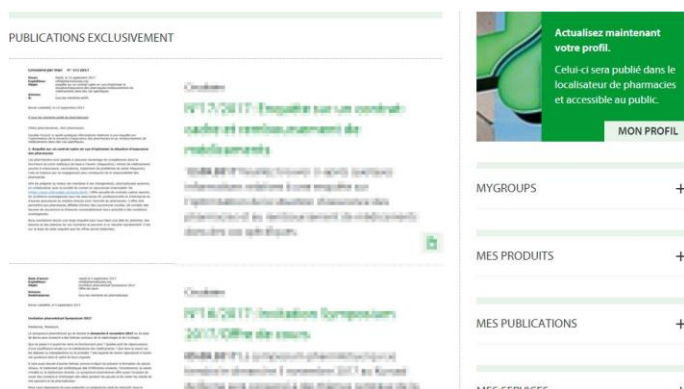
PUBLICATIONS EXCLUSIVEMENT

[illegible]

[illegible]

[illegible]

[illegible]

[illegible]

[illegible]

Actualisez maintenant votre profil.

Celui-ci sera publié dans le localisateur de pharmacies et accessible au public.

MON PROFIL

MYGROUPS +

MES PRODUITS +

MES PUBLICATIONS +

MES SERVICES +